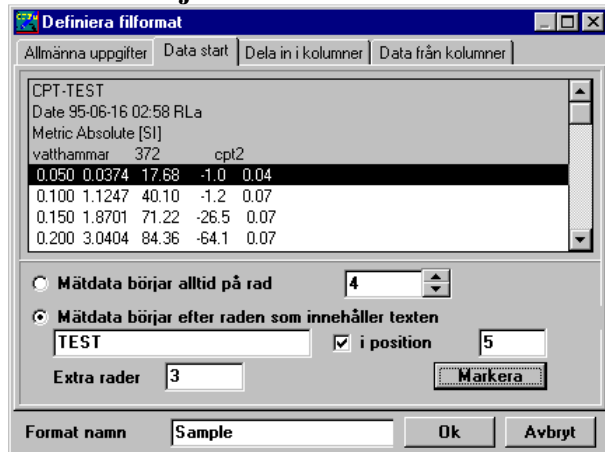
Definiera filformat

Allmänna uppgifter | Data start | Dela in i kolumner | Data från kolumner

CPT-TEST
Date 95-06-16 02:58 RLa
Metric Absolute [SI]
vatthammar 372 cpt2
0.050 0.0374 17.68 -1.0 0.04
0.100 1.1247 40.10 -1.2 0.07
0.150 1.8701 71.22 -26.5 0.07
0.200 3.0404 84.36 -64.1 0.07

Mätdata börjar alltid på rad 4

Mätdata börjar efter raden som innehåller texten

TEST

i position 5

Extra rader 3

Markera

Format namn Sample

Ok

Avbryt